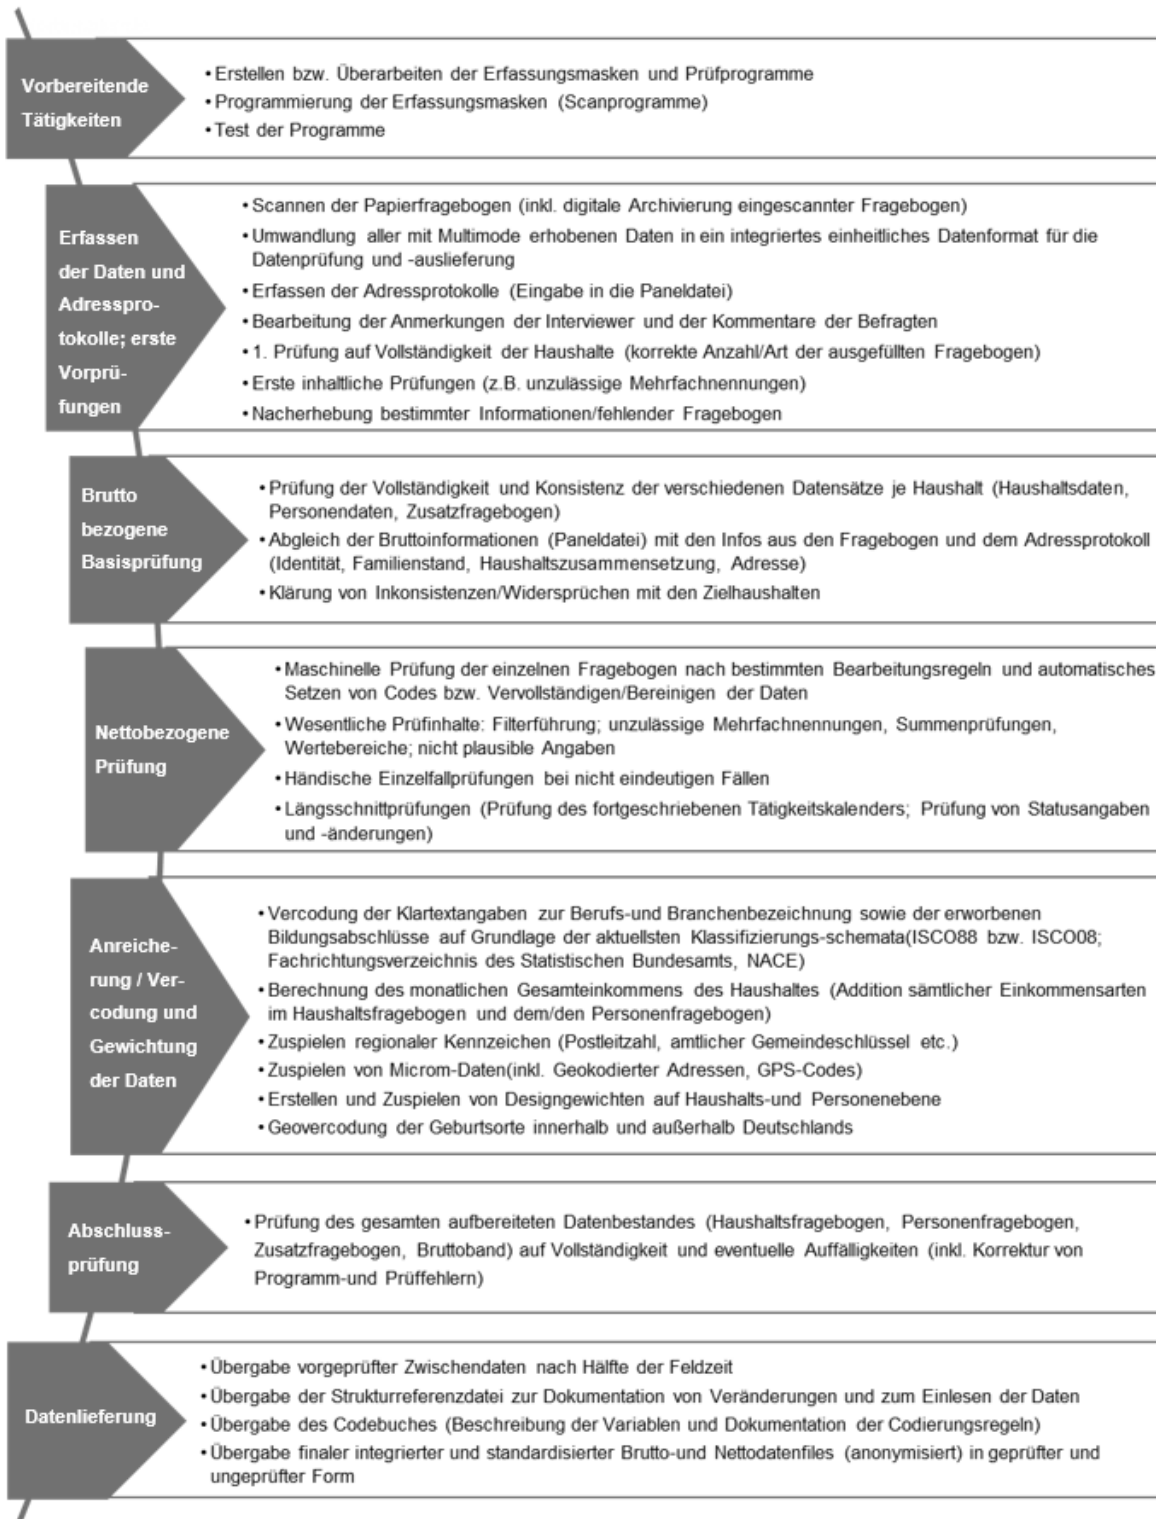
Vorbereitende Tätigkeiten

• Erstellen bzw. Überarbeiten der Erfassungsmasken und Prüfprogramme
• Programmierung der Erfassungsmasken (Scanprogramme)
• Test der Programme

Erfassen der Daten und Adressprotokolle; erste Vorprüfungen

• Scannen der Papierfragebogen (inkl. digitale Archivierung eingescannter Fragebogen)
• Umwandlung aller mit Multimode erhobenen Daten in ein integriertes einheitliches Datenformat für die Datenprüfung und -auslieferung
• Erfassen der Adressprotokolle (Eingabe in die Paneldatei)
• Bearbeitung der Anmerkungen der Interviewer und der Kommentare der Befragten
• 1. Prüfung auf Vollständigkeit der Haushalte (korrekte Anzahl/Art der ausgefüllten Fragebogen)
• Erste inhaltliche Prüfungen (z.B. unzulässige Mehrfachnennungen)
• Nacherhebung bestimmter Informationen/fehlender Fragebogen

Brutto bezogene Basisprüfung

• Prüfung der Vollständigkeit und Konsistenz der verschiedenen Datensätze je Haushalt (Haushaltsdaten, Personendaten, Zusatzfragebogen)
• Abgleich der Bruttoinformationen (Paneldatei) mit den Infos aus den Fragebogen und dem Adressprotokoll (Identität, Familienstand, Haushaltszusammensetzung, Adresse)
• Klärung von Inkonsistenzen/Widersprüchen mit den Zielhaushalten

Nettobezogene Prüfung

• Maschinelle Prüfung der einzelnen Fragebogen nach bestimmten Bearbeitungsregeln und automatisches Setzen von Codes bzw. Vervollständigen/Bereinigen der Daten
• Wesentliche Prüfinhalte: Filterführung; unzulässige Mehrfachnennungen, Summenprüfungen, Wertebereiche; nicht plausible Angaben
• Händische Einzelfallprüfungen bei nicht eindeutigen Fällen
• Längsschnittprüfungen (Prüfung des fortgeschriebenen Tätigkeitskalenders; Prüfung von Statusangaben und -änderungen)

Anreicherung / Vercodung und Gewichtung der Daten

• Vercodung der Klartextangaben zur Berufs-und Branchenbezeichnung sowie der erworbenen Bildungsabschlüsse auf Grundlage der aktuellsten Klassifizierungs-schemata(ISCO88 bzw. ISCO08; Fachrichtungsverzeichnis des Statistischen Bundesamts, NACE)
• Berechnung des monatlichen Gesamteinkommens des Haushaltes (Addition sämtlicher Einkommensarten im Haushaltsfragebogen und dem/den Personenfragebogen)
• Zuspielen regionaler Kennzeichen (Postleitzahl, amtlicher Gemeindeschlüssel etc.)
• Zuspielen von Microm-Daten(inkl. Geokodierter Adressen, GPS-Codes)
• Erstellen und Zuspielen von Designgewichten auf Haushalts-und Personenebene
• Geovercodung der Geburtsorte innerhalb und außerhalb Deutschlands

Abschlussprüfung

• Prüfung des gesamten aufbereiteten Datenbestandes (Haushaltsfragebogen, Personenfragebogen, Zusatzfragebogen, Bruttoband) auf Vollständigkeit und eventuelle Auffälligkeiten (inkl. Korrektur von Programm-und Prüffehlern)

Datenlieferung

• Übergabe vorgeprüfter Zwischendaten nach Hälfte der Feldzeit
• Übergabe der Strukturreferenzdatei zur Dokumentation von Veränderungen und zum Einlesen der Daten
• Übergabe des Codebuches (Beschreibung der Variablen und Dokumentation der Codierungsregeln)
• Übergabe finaler integrierter und standardisierter Brutto-und Nettodatenfiles (anonymisiert) in geprüfter und ungeprüfter Form